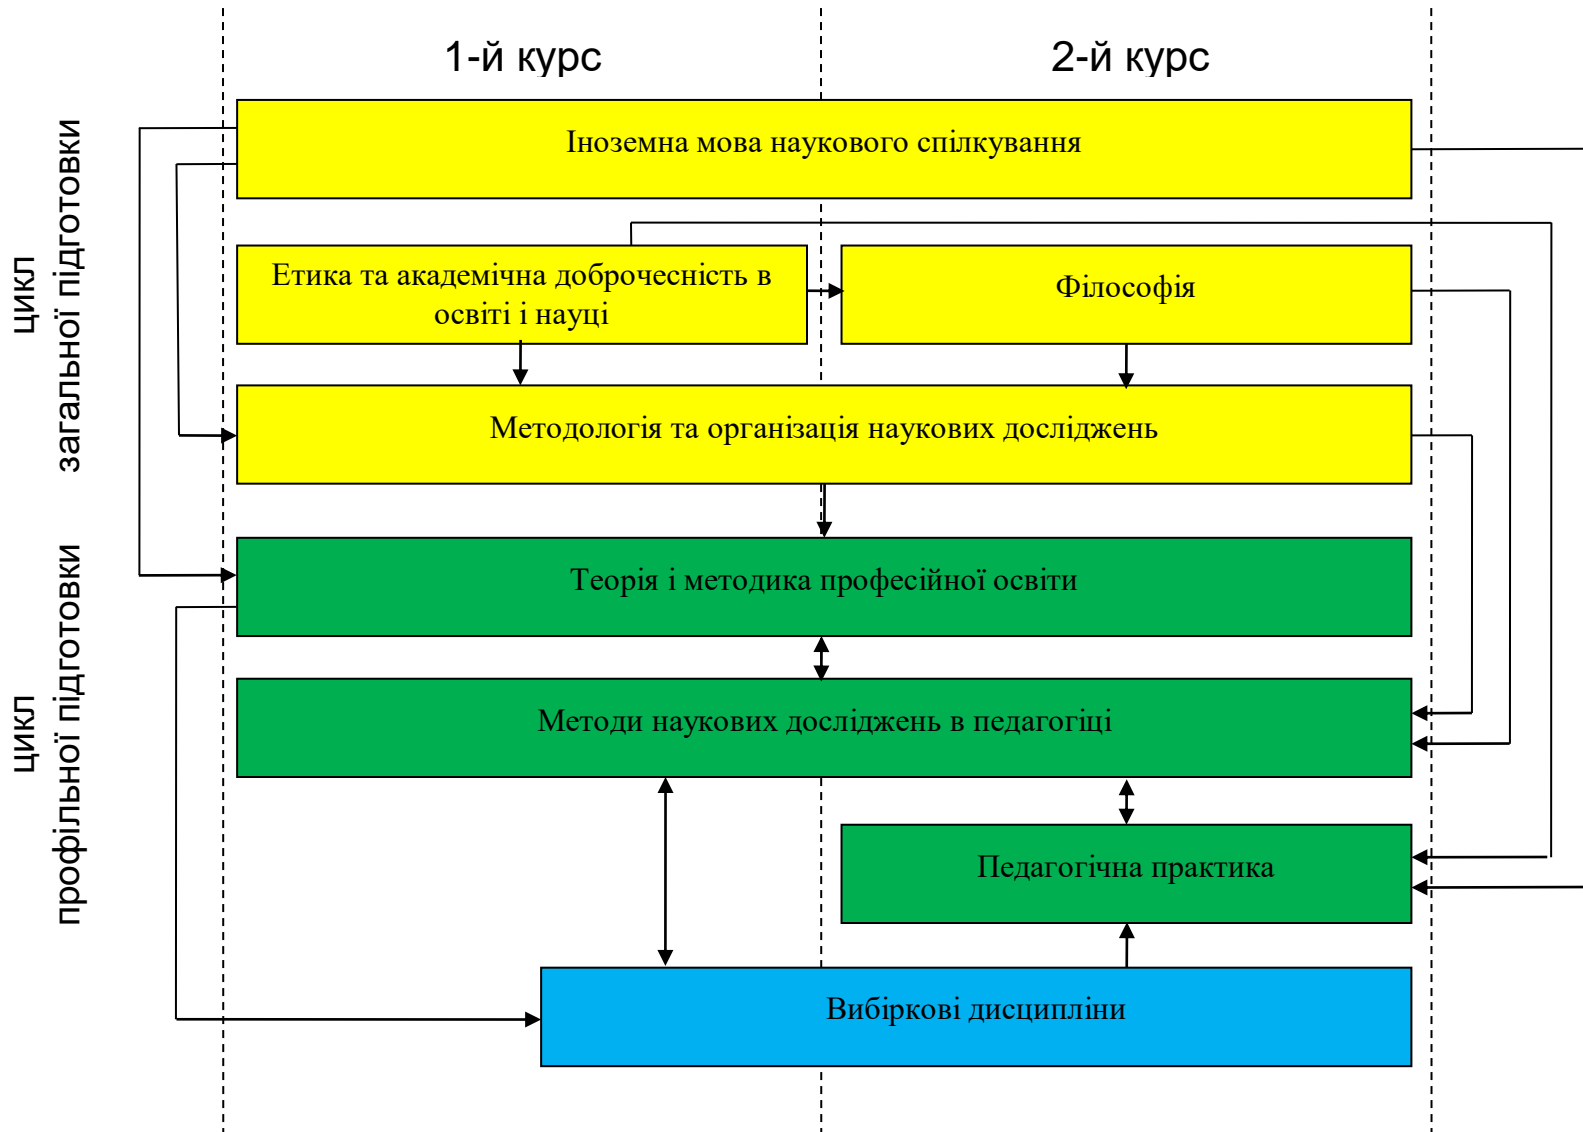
1-й курс

2-й курс

цикл загальної підготовки

цикл професійної підготовки

Іноземна мова наукового спілкування

Етика та академічна доброчесність в освіті і науці

Філософія

Методологія та організація наукових досліджень

Теорія і методика професійної освіти

Методи наукових досліджень в педагогіці

Педагогічна практика

Вибіркові дисципліни